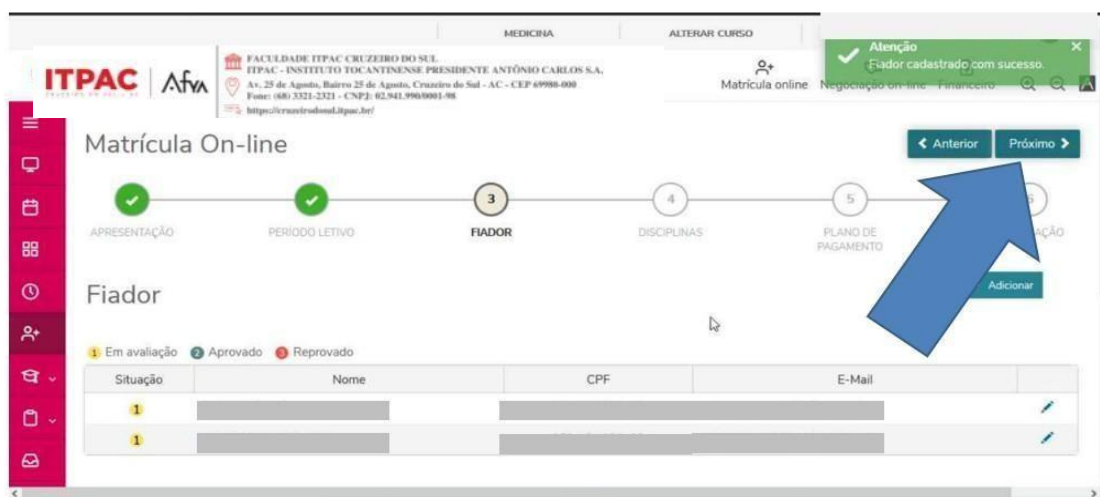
MEDICINA

ALTERAR CURSO

ITPAC | Afya

FACULDADE ITPAC CRUZEIRO DO SUL
ITPAC - INSTITUTO TOCANTINENSE PRESIDENTE ANTÔNIO CARLOS S.A.
Av. 25 de Agosto, Bairro 25 de Agosto, Cruzeiro do Sul - AC - CEP 69980-000
Fone: (68) 3321-2321 - CNPJ: 02.941.990/0001-98
https://cruzeirodosul.itpac.br/

Matrícula online

Negociação on-line

Financeiro

Atenção
Fiador cadastrado com sucesso.

Matrícula On-line

< Anterior

Próximo >

APRESENTAÇÃO

PERÍODO LETIVO

3
FIADOR

4
DISCIPLINAS

5
PLANO DE PAGAMENTO

6
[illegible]AÇÃO

Fiador

Adicionar

1 Em avaliação 2 Aprovado 3 Reprovado

| Situação | Nome | CPF | E-Mail | |
|---|---|---|---|---|
| 1 | | | | |
| 1 | | | | |